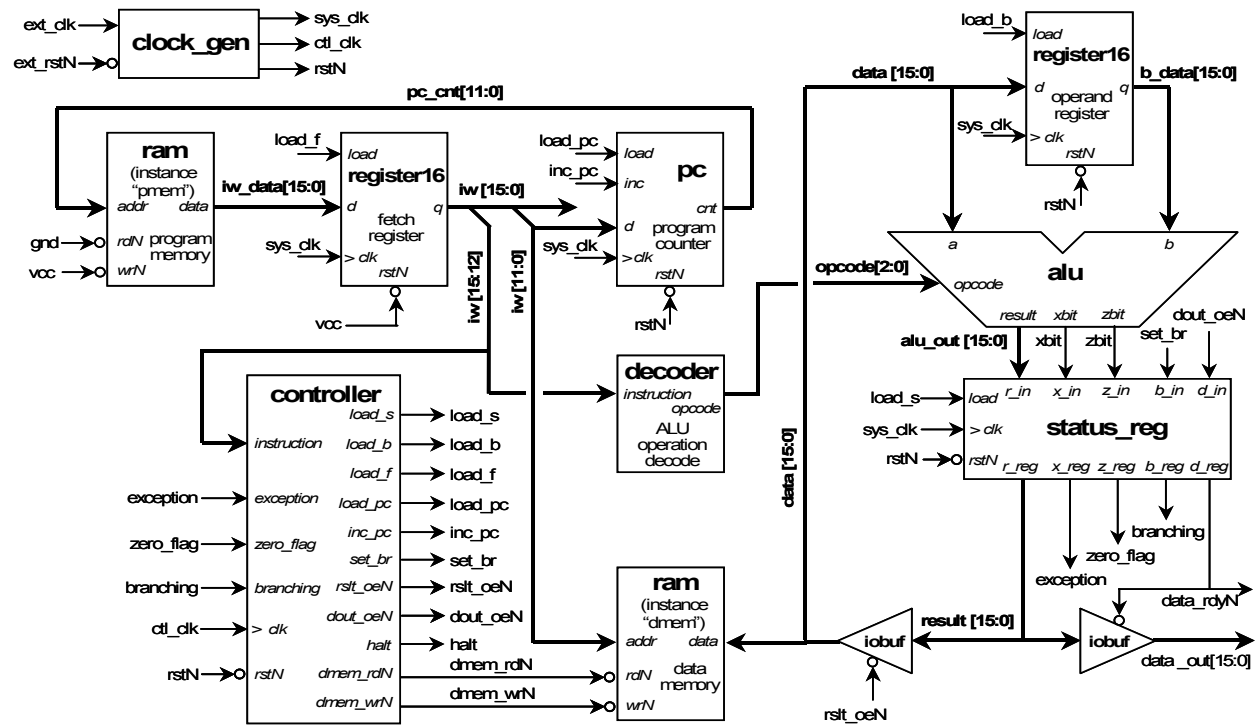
ext_clk
ext_rstN
clock_gen
sys_clk
ctl_clk
rstN

pc_cnt[11:0]

ram
(instance "pmem")
addr
data
rdN
wrN
program memory
gnd
vcc
iw_data[15:0]

load_f
load
register16
d
fetch register
q
sys_clk
> clk
rstN
vcc

iw [15:0]

load_pc
load
inc_pc
inc
pc
d
program counter
cnt
sys_clk
>clk
rstN
rstN

iw [15:12]
iw [11:0]

data [15:0]
load_b
load
register16
d
operand register
q
b_data[15:0]
sys_clk
> clk
rstN
rstN

a
b
opcode[2:0]
opcode
alu
result
xbit
zbit
alu_out [15:0]
xbit
zbit
set_br
dout_oeN

decoder
instruction
opcode
ALU operation decode

controller
instruction
load_s
load_s
load_b
load_b
load_f
load_f
exception
exception
load_pc
load_pc
inc_pc
inc_pc
zero_flag
zero_flag
set_br
set_br
branching
branching
rslt_oeN
rslt_oeN
dout_oeN
dout_oeN
ctl_clk
> clk
halt
halt
rstN
rstN
dmem_rdN
dmem_rdN
dmem_wrN
dmem_wrN

data [15:0]

ram
(instance "dmem")
addr
data
rdN
data memory
wrN

load_s
load
r_in
x_in
z_in
b_in
d_in
sys_clk
> clk
status_reg
rstN
rstN
r_reg
x_reg
z_reg
b_reg
d_reg
branching
zero_flag
exception

result [15:0]
iobuf
rslt_oeN
iobuf
data_rdyN
data _out[15:0]